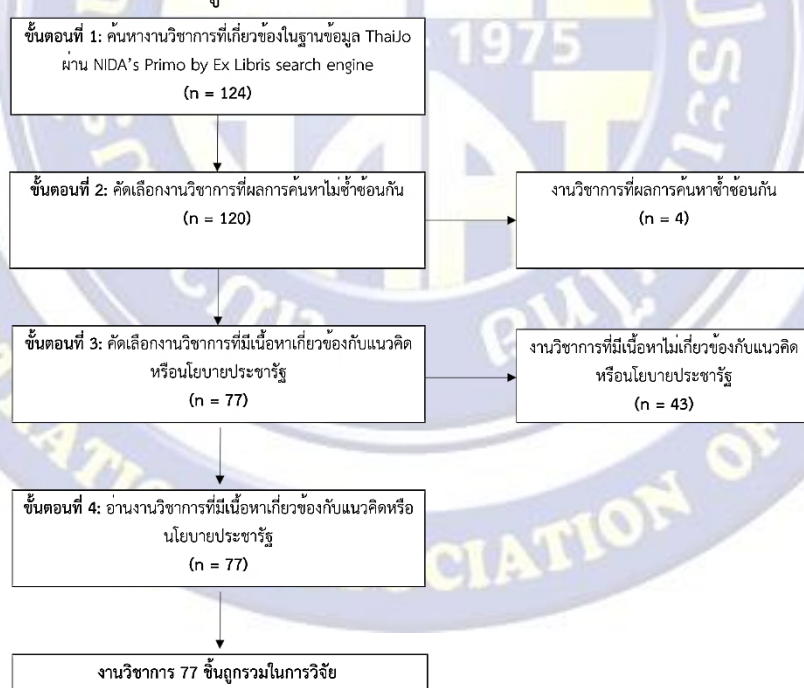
**ขั้นตอนที่ 1:** ค้นหางานวิชาการที่เกี่ยวข้องในฐานข้อมูล ThaiJo ผ่าน NIDA's Primo by Ex Libris search engine (n = 124)

**ขั้นตอนที่ 2:** คัดเลือกงานวิชาการที่ผลการค้นหาไม่ซ้ำซ้อนกัน (n = 120)

งานวิชาการที่ผลการค้นหาซ้ำซ้อนกัน (n = 4)

**ขั้นตอนที่ 3:** คัดเลือกงานวิชาการที่มีเนื้อหาเกี่ยวข้องกับแนวคิดหรือนโยบายประชารัฐ (n = 77)

งานวิชาการที่มีเนื้อหาไม่เกี่ยวข้องกับแนวคิดหรือนโยบายประชารัฐ (n = 43)

**ขั้นตอนที่ 4:** อ่านงานวิชาการที่มีเนื้อหาเกี่ยวข้องกับแนวคิดหรือนโยบายประชารัฐ (n = 77)

**งานวิชาการ 77 ชิ้นถูกรวมในการวิจัย**

1975

CIATION OF